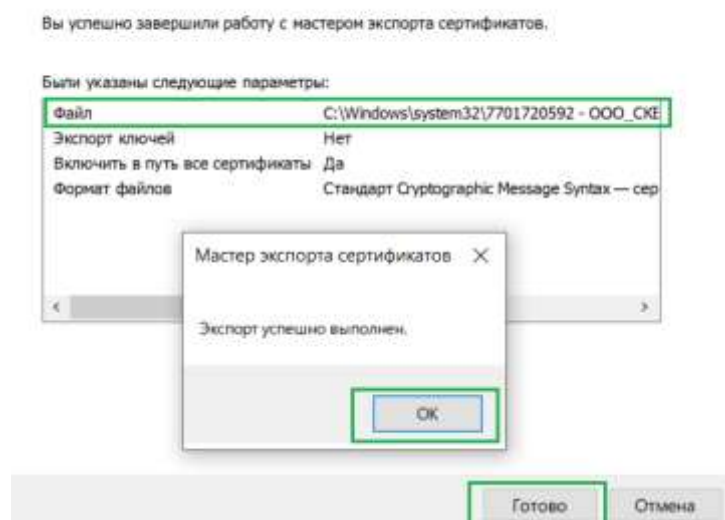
Вы успешно завершили работу с мастером экспорта сертификатов.

Были указаны следующие параметры:

| | |
|---|---|
| Файл | C:\Windows\system32\7701720592 - ООО_СКЕ |
| Экспорт ключей | Нет |
| Включить в путь все сертификаты | Да |
| Формат файлов | Стандарт Cryptographic Message Syntax — сер |

Мастер экспорта сертификатов ×

Экспорт успешно выполнен.

ОК

Готово Отмена